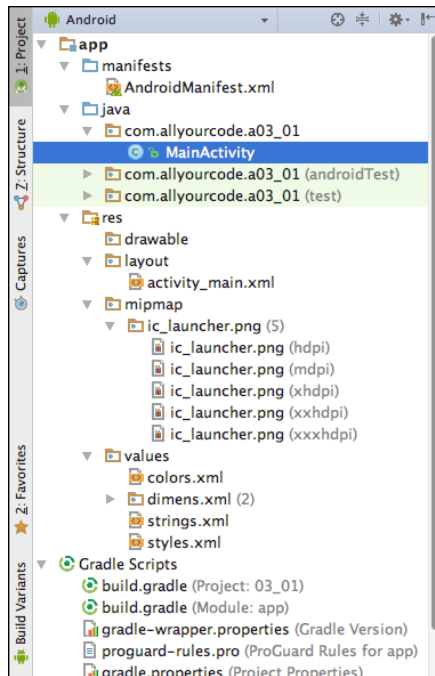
1: Project
7: Structure
Captures
2: Favorites
Build Variants

Android

app
manifests
AndroidManifest.xml
java
com.allyourcode.a03_01
MainActivity
com.allyourcode.a03_01 (androidTest)
com.allyourcode.a03_01 (test)
res
drawable
layout
activity_main.xml
mipmap
ic_launcher.png (5)
ic_launcher.png (hdpi)
ic_launcher.png (mdpi)
ic_launcher.png (xhdpi)
ic_launcher.png (xxhdpi)
ic_launcher.png (xxxhdpi)
values
colors.xml
dimens.xml (2)
strings.xml
styles.xml
Gradle Scripts
build.gradle (Project: 03_01)
build.gradle (Module: app)
gradle-wrapper.properties (Gradle Version)
proguard-rules.pro (ProGuard Rules for app)
gradle.properties (Project Properties)